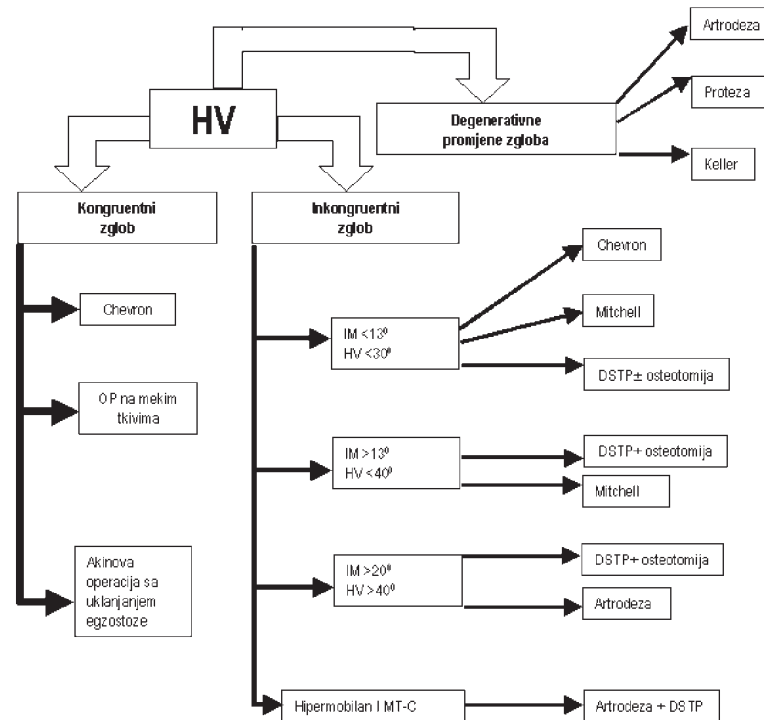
HV

Degenerativne promjene zgloba

Artrodeza

Proteza

Keller

Kongruentni zglob

Chevron

OP na mekim tkivima

Akinova operacija sa uklanjanjem egzostoze

Inkongruentni zglob

IM <13$^0$
HV <30$^0$

Chevron

Mitchell

DSTP± osteotomija

IM >13$^0$
HV <40$^0$

DSTP+ osteotomija

Mitchell

IM >20$^0$
HV >40$^0$

DSTP+ osteotomija

Artrodeza

Hipermobilan I MT-C

Artrodeza + DSTP